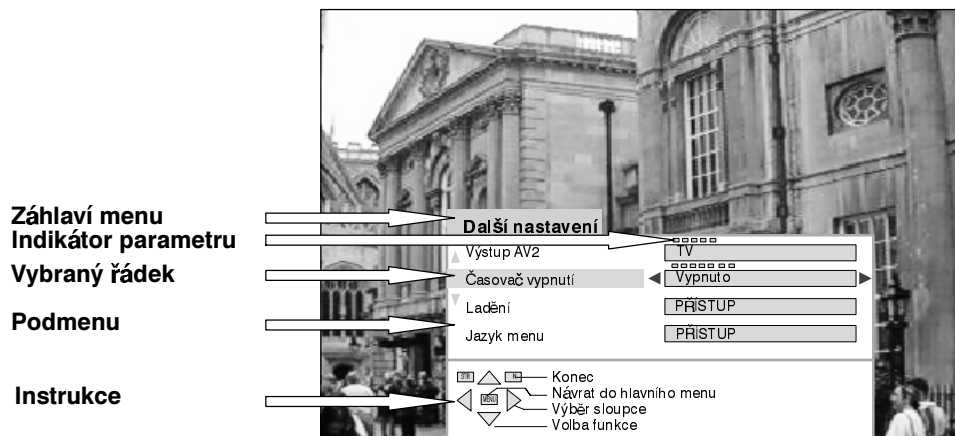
Záhlaví menu
Indikátor parametru
Vybraný řádek
Podmenu
Instrukce

Další nastavení
Výstup AV2
TV
Časovač vypnutí
Vypnuto
Ladění
PŘÍSTUP
Jazyk menu
PŘÍSTUP

Konec
Návrat do hlavního menu
Výběr sloupce
Volba funkce